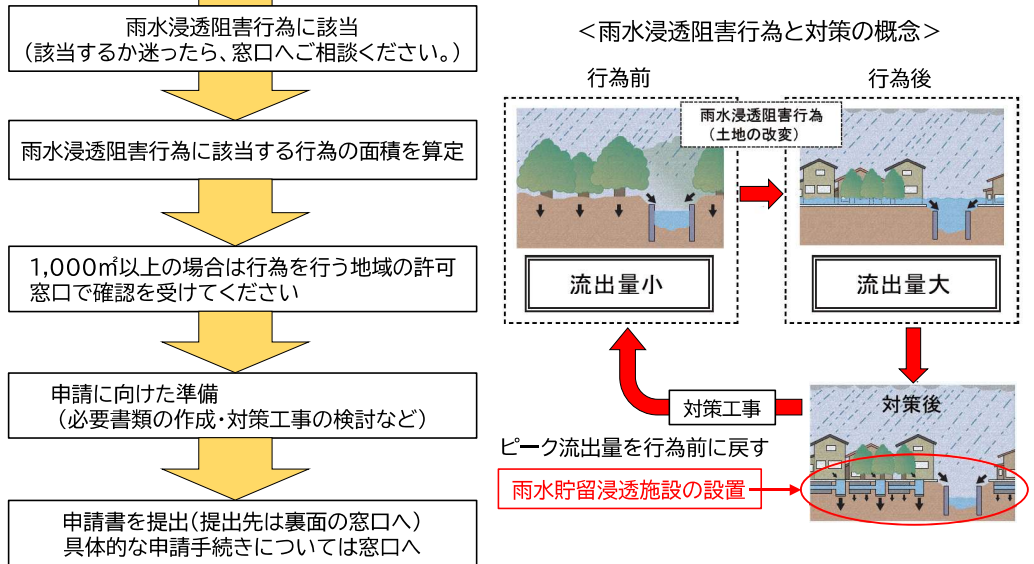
雨水浸透阻害行為に該当
（該当するか迷ったら、窓口へご相談ください。）

雨水浸透阻害行為に該当する行為の面積を算定

1,000㎡以上の場合は行為を行う地域の許可窓口で確認を受けてください

申請に向けた準備
（必要書類の作成・対策工事の検討など）

申請書を提出（提出先は裏面の窓口へ）
具体的な申請手続きについては窓口へ

＜雨水浸透阻害行為と対策の概念＞

行為前

行為後

雨水浸透阻害行為
（土地の改変）

流出量小

流出量大

対策工事

対策後

ピーク流出量を行為前に戻す

雨水貯留浸透施設の設置